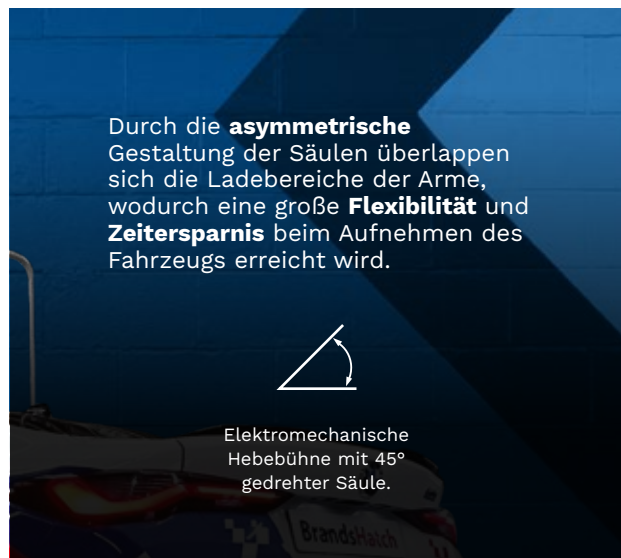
Durch die **asymmetrische** Gestaltung der Säulen überlappen sich die Ladebereiche der Arme, wodurch eine große **Flexibilität** und **Zeitersparnis** beim Aufnehmen des Fahrzeugs erreicht wird.

Elektromechanische Hebebühne mit 45° gedrehter Säule.

BrandsHatch